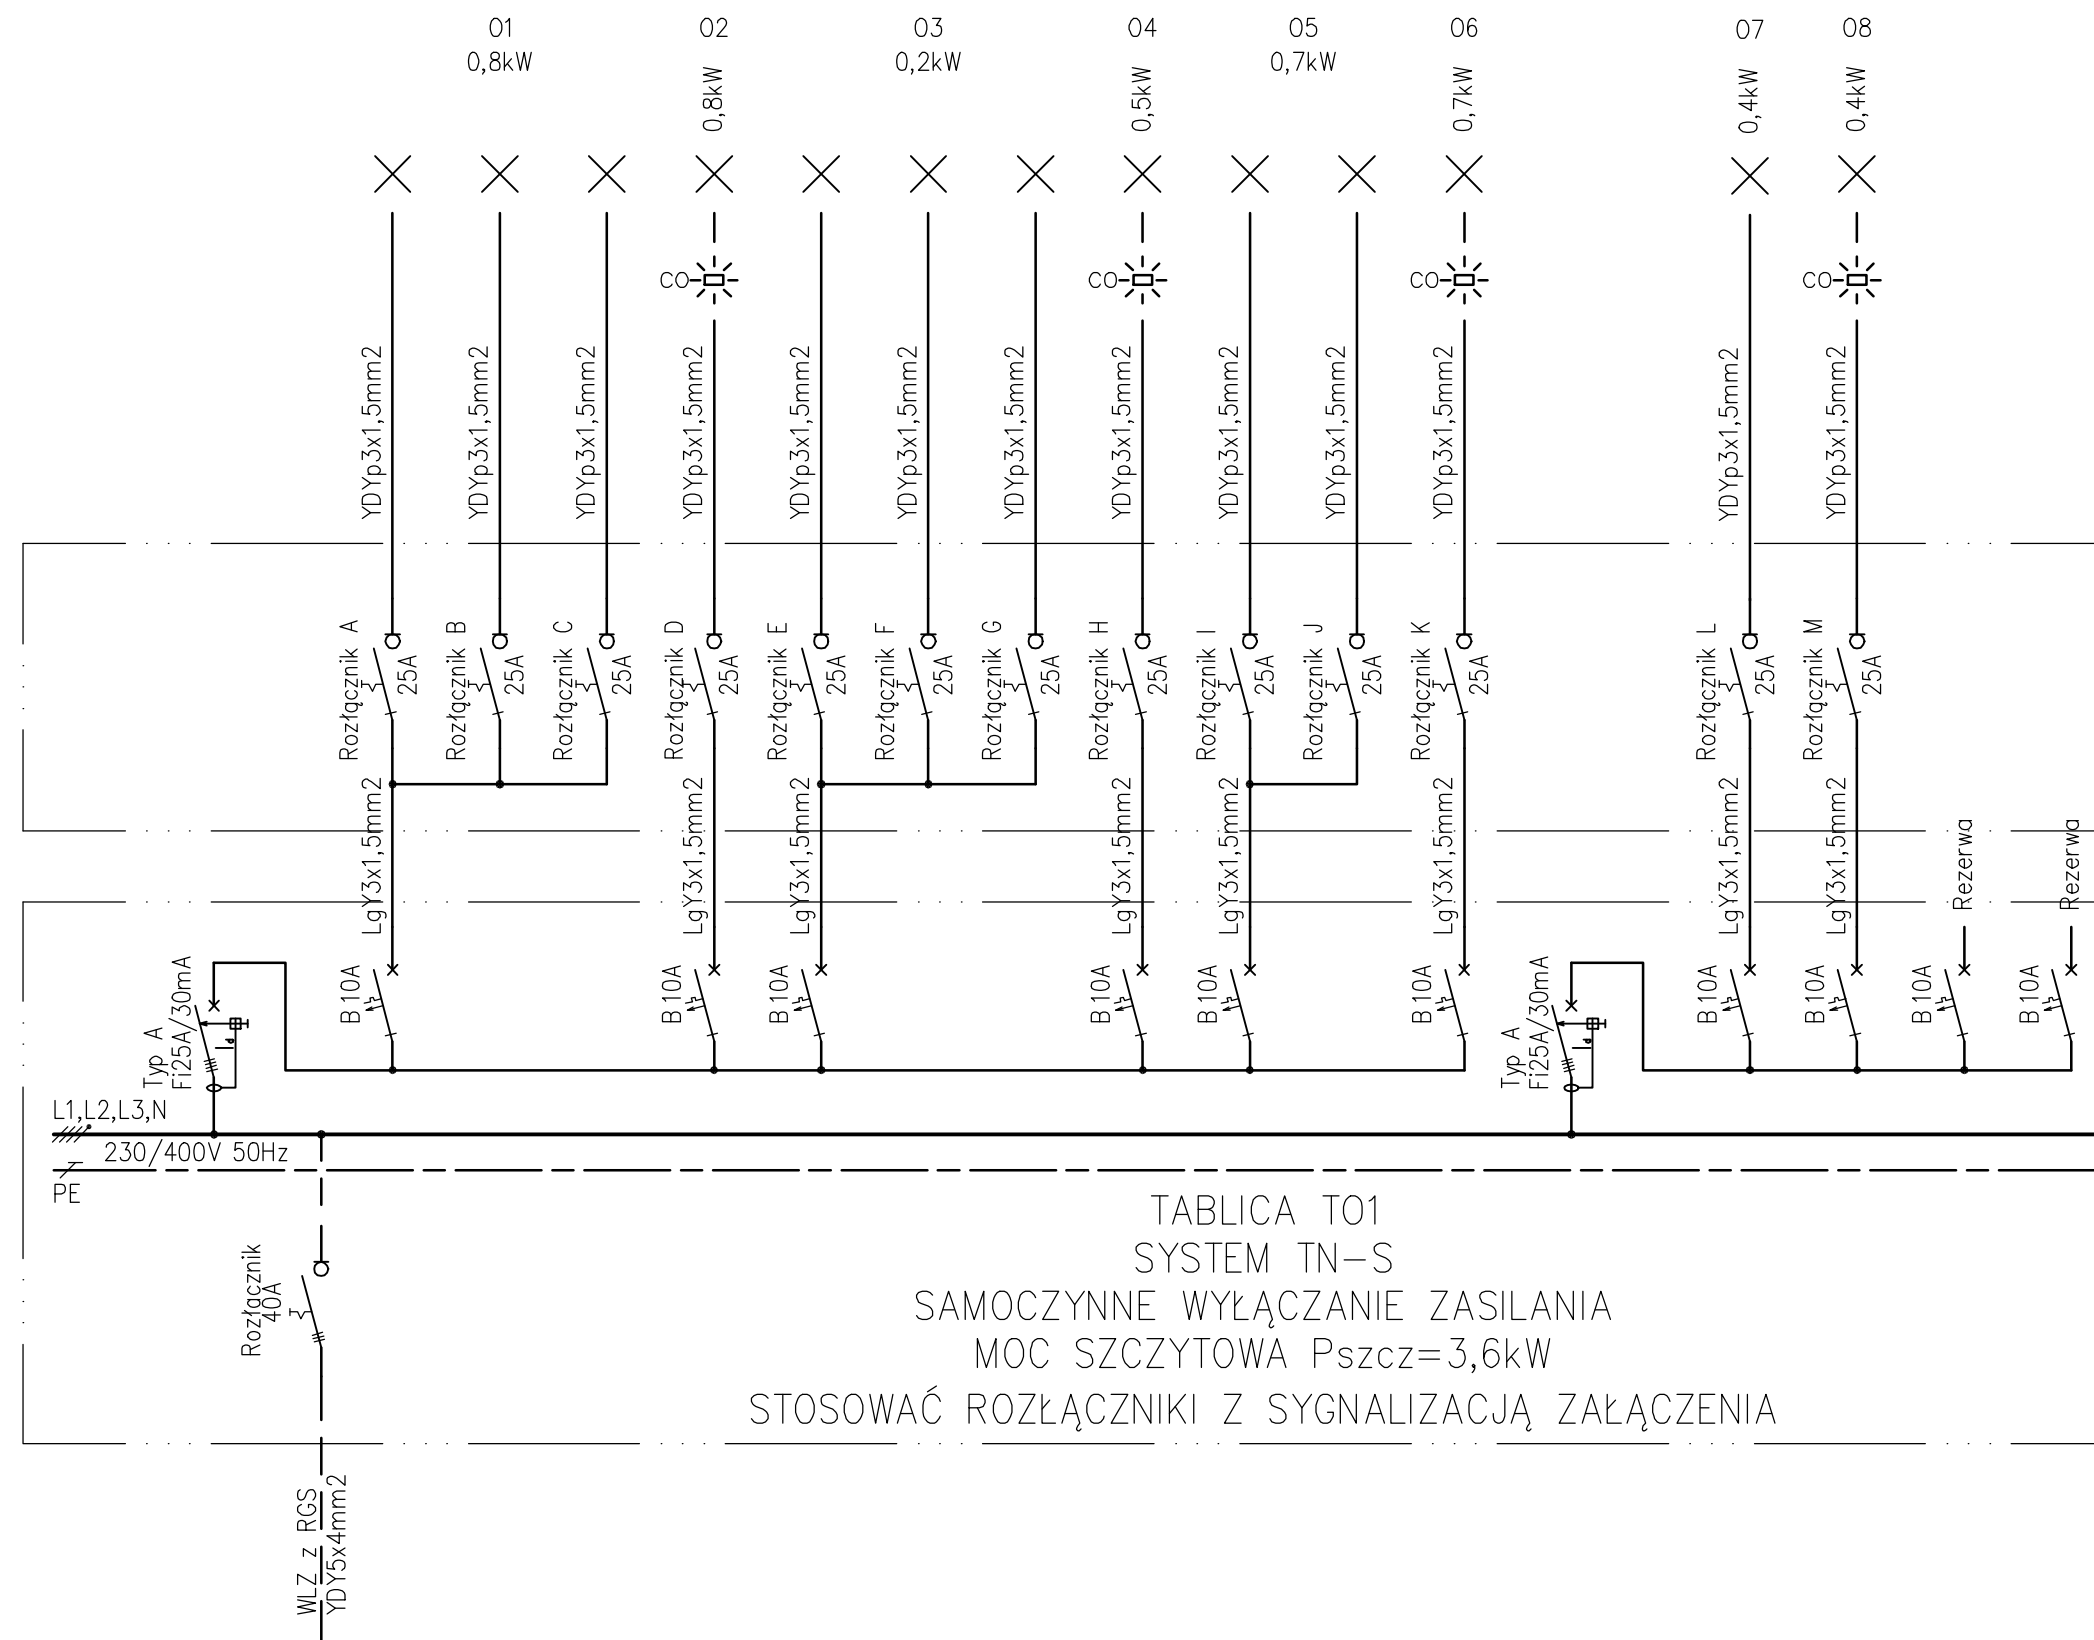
01
0,8kW
02
0,8kW
03
0,2kW
04
0,5kW
05
0,7kW
06
0,7kW
07
0,4kW
08
0,4kW

CO
CO
CO
CO

YDYp3x1,5mm2
YDYp3x1,5mm2
YDYp3x1,5mm2
YDYp3x1,5mm2
YDYp3x1,5mm2
YDYp3x1,5mm2
YDYp3x1,5mm2
YDYp3x1,5mm2
YDYp3x1,5mm2
YDYp3x1,5mm2
YDYp3x1,5mm2
YDYp3x1,5mm2
YDYp3x1,5mm2

Rozłącznik A 25A
Rozłącznik B 25A
Rozłącznik C 25A
Rozłącznik D 25A
Rozłącznik E 25A
Rozłącznik F 25A
Rozłącznik G 25A
Rozłącznik H 25A
Rozłącznik I 25A
Rozłącznik J 25A
Rozłącznik K 25A
Rozłącznik L 25A
Rozłącznik M 25A

LgY3x1,5mm2
LgY3x1,5mm2
LgY3x1,5mm2
LgY3x1,5mm2
LgY3x1,5mm2
LgY3x1,5mm2
LgY3x1,5mm2
LgY3x1,5mm2
Rezerwa
Rezerwa

Typ A
Fi25A/30mA
B 10A
B 10A
B 10A
B 10A
B 10A
B 10A
Typ A
Fi25A/30mA
B 10A
B 10A
B 10A
B 10A

L1,L2,L3,N
230/400V 50Hz
PE

Rozłącznik
40A

TABLICA T01
SYSTEM TN-S
SAMOCZYNNE WYŁĄCZANIE ZASILANIA
MOC SZCZYTOWA Pszcz=3,6kW
STOSOWAĆ ROZŁĄCZNIKI Z SYGNALIZACJĄ ZAŁĄCZENIA

WLZ z RGS
YDY5x4mm2